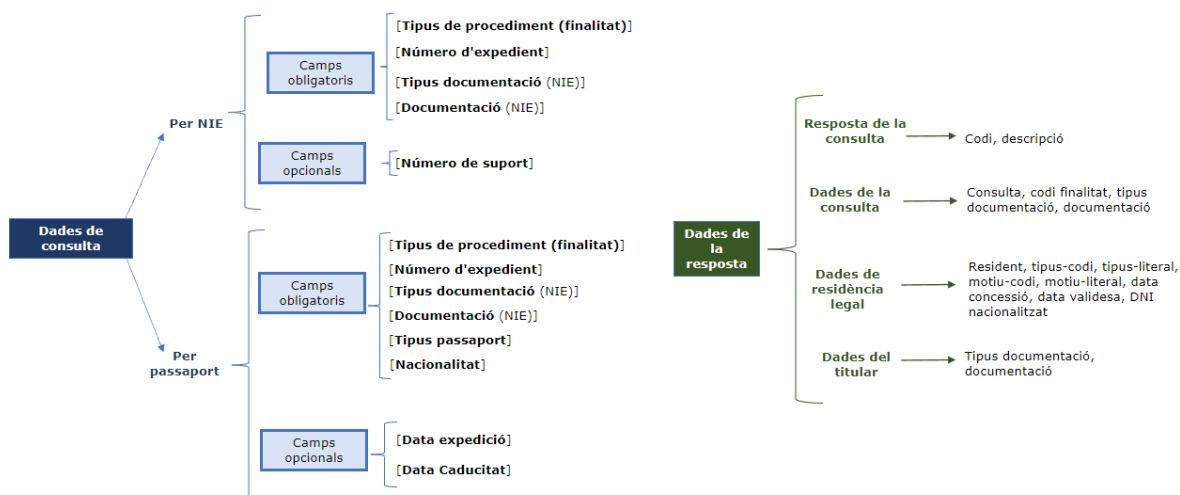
Dades de consulta

Per NIE

Camps obligatoris

[Tipus de procediment (finalitat)]
[Número d'expedient]
[Tipus documentació (NIE)]
[Documentació (NIE)]

Camps opcionals

[Número de suport]

Per passaport

Camps obligatoris

[Tipus de procediment (finalitat)]
[Número d'expedient]
[Tipus documentació (NIE)]
[Documentació (NIE)]
[Tipus passaport]
[Nacionalitat]

Camps opcionals

[Data expedició]
[Data Caducitat]

Dades de la resposta

Resposta de la consulta → Codi, descripció

Dades de la consulta → Consulta, codi finalitat, tipus documentació, documentació

Dades de residència legal → Resident, tipus-codi, tipus-literal, motiu-codi, motiu-literal, data concessió, data validesa, DNI nacionalitzat

Dades del titular → Tipus documentació, documentació